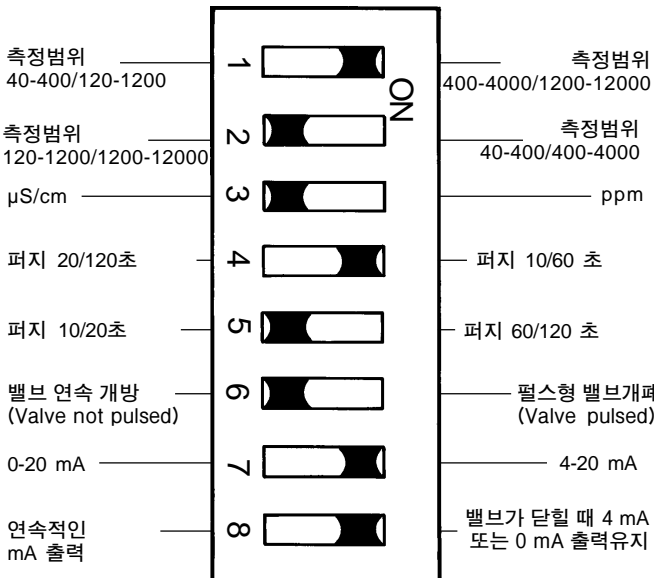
측정범위
40-400/120-1200

1

ON

측정범위
400-4000/1200-12000

측정범위
120-1200/1200-12000

2

측정범위
40-400/400-4000

μS/cm

3

ppm

퍼지 20/120초

4

퍼지 10/60 초

퍼지 10/20초

5

퍼지 60/120 초

밸브 연속 개방
(Valve not pulsed)

6

펄스형 밸브개폐
(Valve pulsed)

0-20 mA

7

4-20 mA

연속적인
mA 출력

8

밸브가 닫힐 때 4 mA
또는 0 mA 출력유지